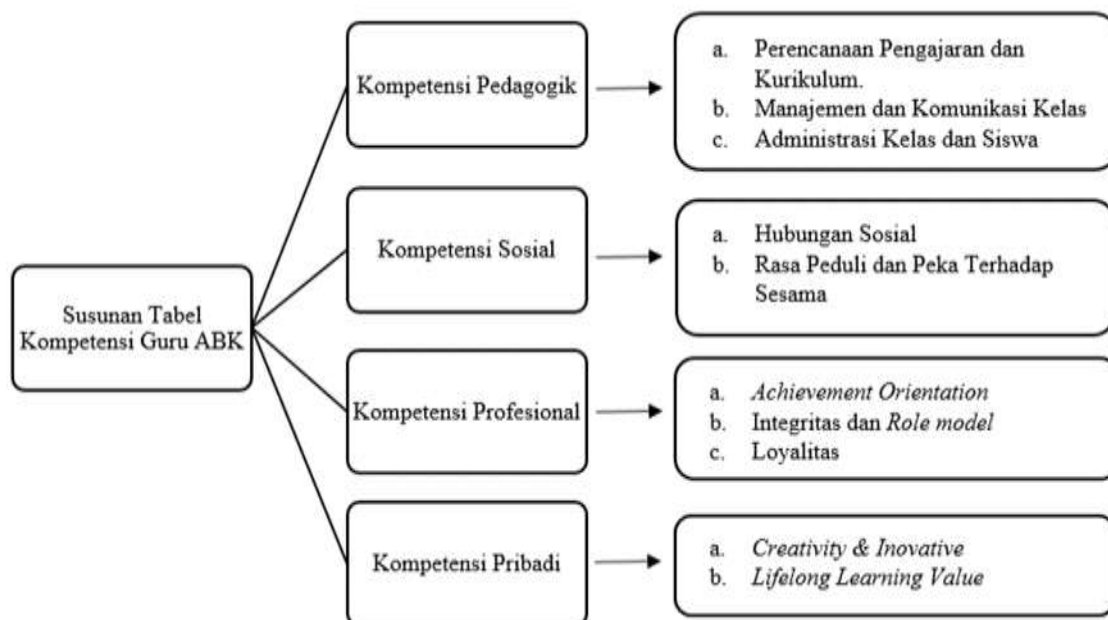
Susunan Tabel Kompetensi Guru ABK

Kompetensi Pedagogik

a. Perencanaan Pengajaran dan Kurikulum.
b. Manajemen dan Komunikasi Kelas
c. Administrasi Kelas dan Siswa

Kompetensi Sosial

a. Hubungan Sosial
b. Rasa Peduli dan Peka Terhadap Sesama

Kompetensi Profesional

a. Achievement Orientation
b. Integritas dan Role model
c. Loyalitas

Kompetensi Pribadi

a. Creativity & Inovative
b. Lifelong Learning Value